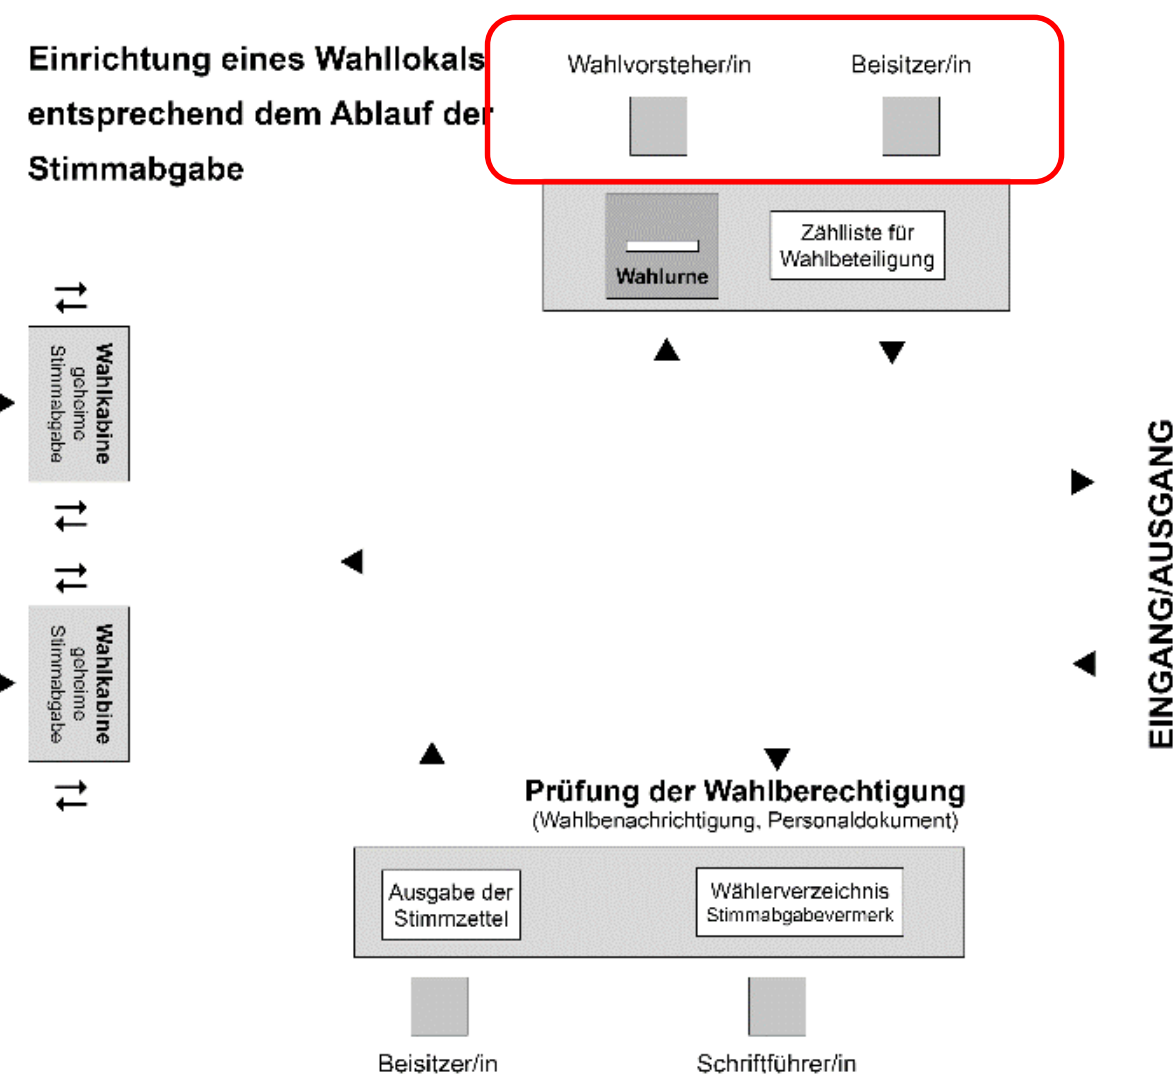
Einrichtung eines Wahllokals entsprechend dem Ablauf der Stimmabgabe

Wahlvorsteher/in

Beisitzer/in

Wahlurne

Zählliste für Wahlbeteiligung

Wahlkabine
geheime
Stimmabgabe

Wahlkabine
geheime
Stimmabgabe

EINGANG/AUSGANG

Prüfung der Wahlberechtigung
(Wahlbenachrichtigung, Personaldokument)

Ausgabe der Stimmzettel

Wählerverzeichnis
Stimmabgabevermerk

Beisitzer/in

Schriftführer/in